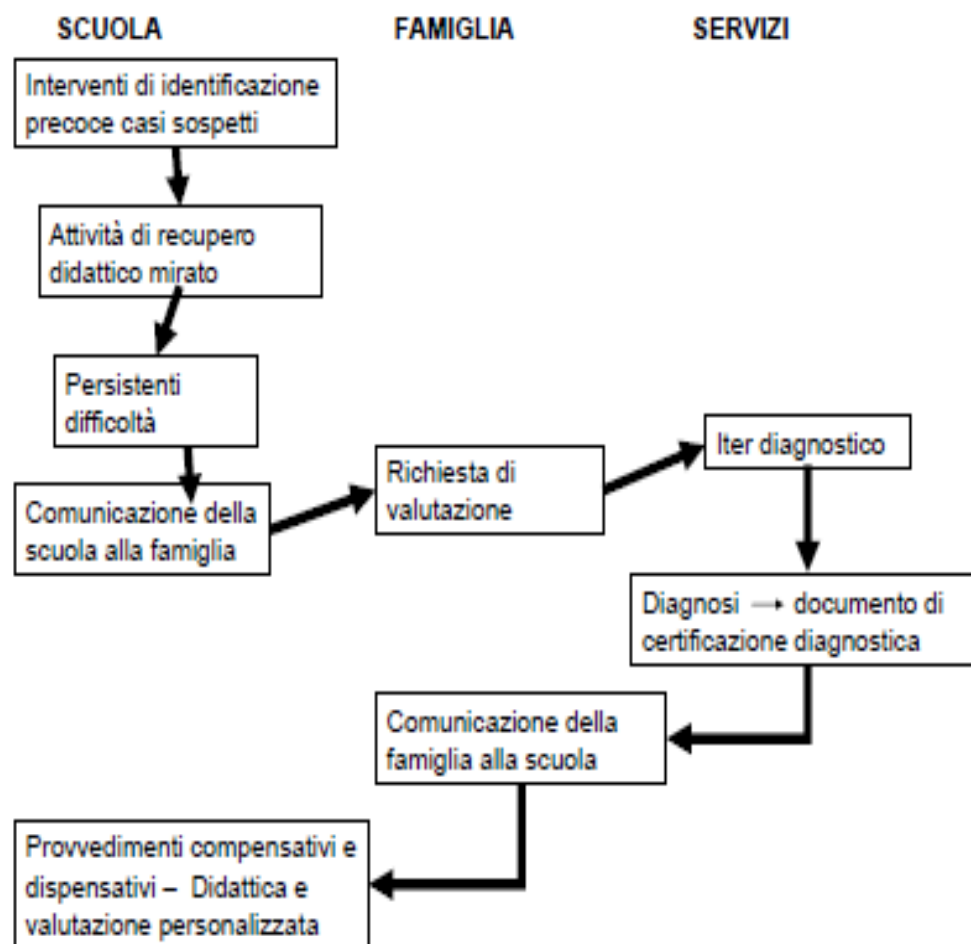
SCUOLA

FAMIGLIA

SERVIZI

Interventi di identificazione precoce casi sospetti

Attività di recupero didattico mirato

Persistenti difficoltà

Comunicazione della scuola alla famiglia

Richiesta di valutazione

Iter diagnostico

Diagnosi → documento di certificazione diagnostica

Comunicazione della famiglia alla scuola

Provvedimenti compensativi e dispensativi – Didattica e valutazione personalizzata